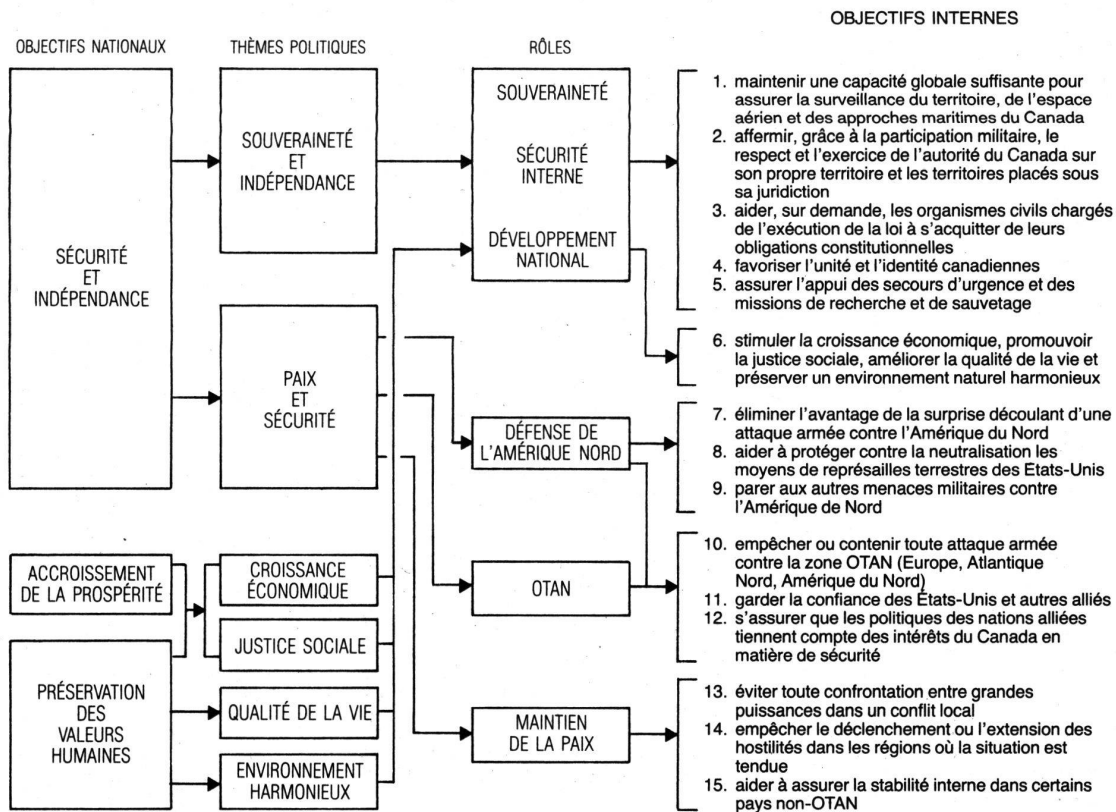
OBJECTIFS NATIONAUX

THÈMES POLITIQUES

RÔLES

OBJECTIFS INTERNES

SÉCURITÉ ET INDÉPENDANCE

SOUVERAINETÉ ET INDÉPENDANCE

SOUVERAINETÉ

SÉCURITÉ INTERNE

DÉVELOPPEMENT NATIONAL

1. maintenir une capacité globale suffisante pour assurer la surveillance du territoire, de l'espace aérien et des approches maritimes du Canada
2. affermir, grâce à la participation militaire, le respect et l'exercice de l'autorité du Canada sur son propre territoire et les territoires placés sous sa juridiction
3. aider, sur demande, les organismes civils chargés de l'exécution de la loi à s'acquitter de leurs obligations constitutionnelles
4. favoriser l'unité et l'identité canadiennes
5. assurer l'appui des secours d'urgence et des missions de recherche et de sauvetage

6. stimuler la croissance économique, promouvoir la justice sociale, améliorer la qualité de la vie et préserver un environnement naturel harmonieux

PAIX ET SÉCURITÉ

DÉFENSE DE L'AMÉRIQUE NORD

7. éliminer l'avantage de la surprise découlant d'une attaque armée contre l'Amérique du Nord
8. aider à protéger contre la neutralisation les moyens de représailles terrestres des Etats-Unis
9. parer aux autres menaces militaires contre l'Amérique de Nord

ACCROISSEMENT DE LA PROSPÉRITÉ

CROISSANCE ÉCONOMIQUE

JUSTICE SOCIALE

OTAN

10. empêcher ou contenir toute attaque armée contre la zone OTAN (Europe, Atlantique Nord, Amérique du Nord)
11. garder la confiance des États-Unis et autres alliés
12. s'assurer que les politiques des nations alliées tiennent compte des intérêts du Canada en matière de sécurité

PRÉSERVATION DES VALEURS HUMAINES

QUALITÉ DE LA VIE

ENVIRONNEMENT HARMONIEUX

MAINTIEN DE LA PAIX

13. éviter toute confrontation entre grandes puissances dans un conflit local
14. empêcher le déclenchement ou l'extension des hostilités dans les régions où la situation est tendue
15. aider à assurer la stabilité interne dans certains pays non-OTAN